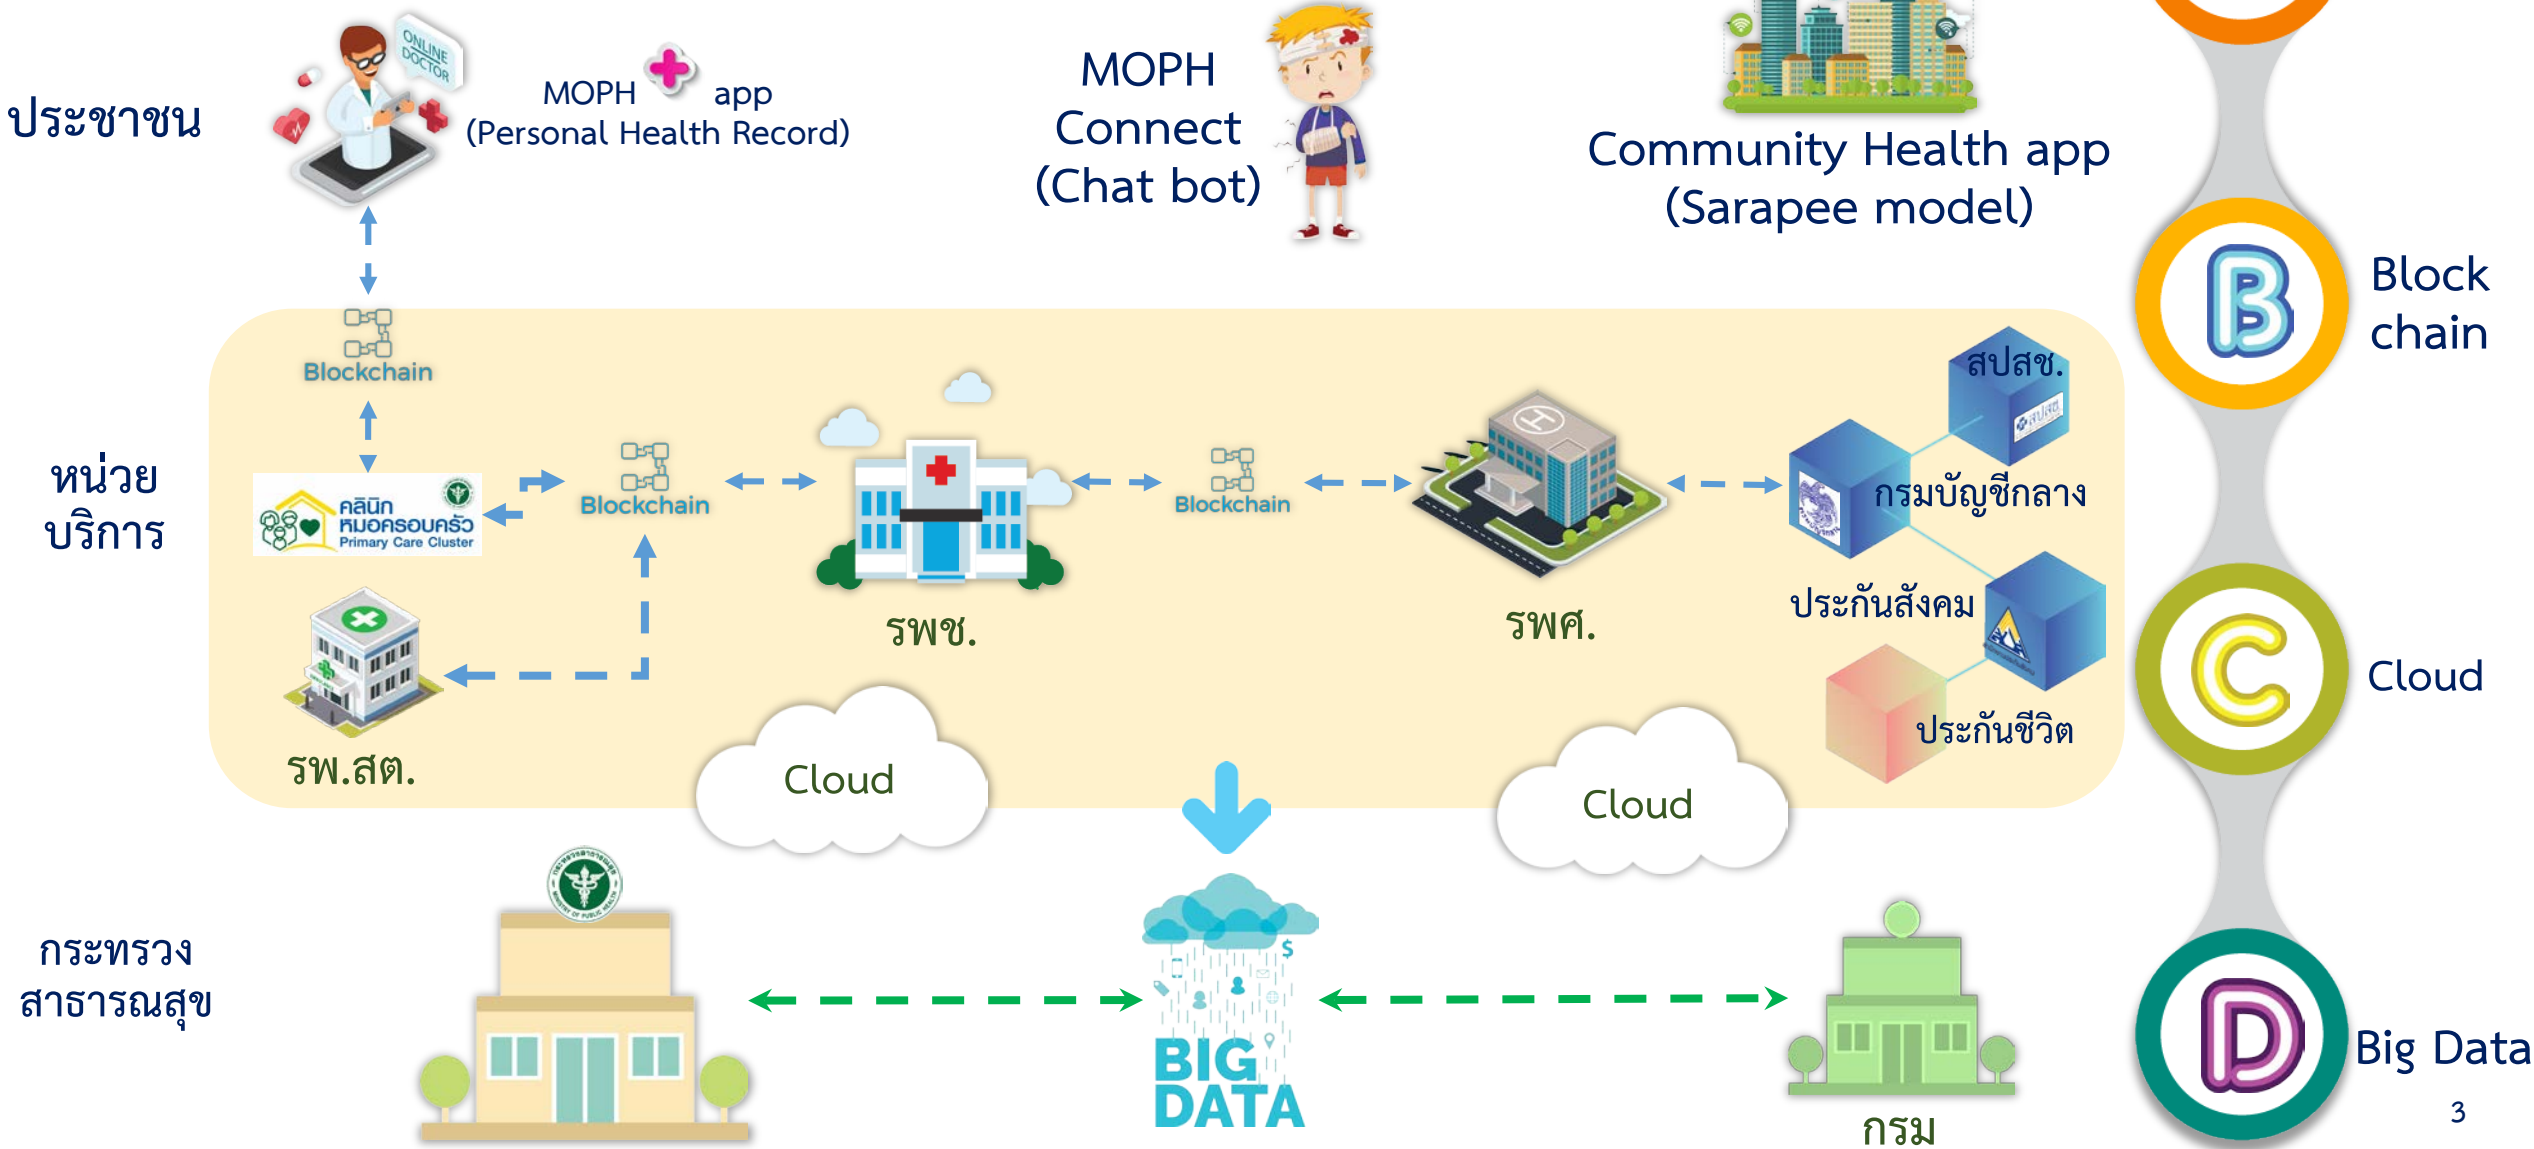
ประชาชน

ONLINE DOCTOR

MOPH app
(Personal Health Record)

MOPH
Connect
(Chat bot)

Community Health app
(Sarapee model)

Block
chain

หน่วย
บริการ

Blockchain

คลินิก หมอครอบครัว Primary Care Cluster

Blockchain

Blockchain

สปสช.

กรมบัญชีกลาง

ประกันสังคม

ประกันชีวิต

รพช.

รพศ.

รพ.สต.

Cloud

Cloud

Cloud

กระทรวง
สาธารณสุข

BIG DATA

กรม

Big Data

3